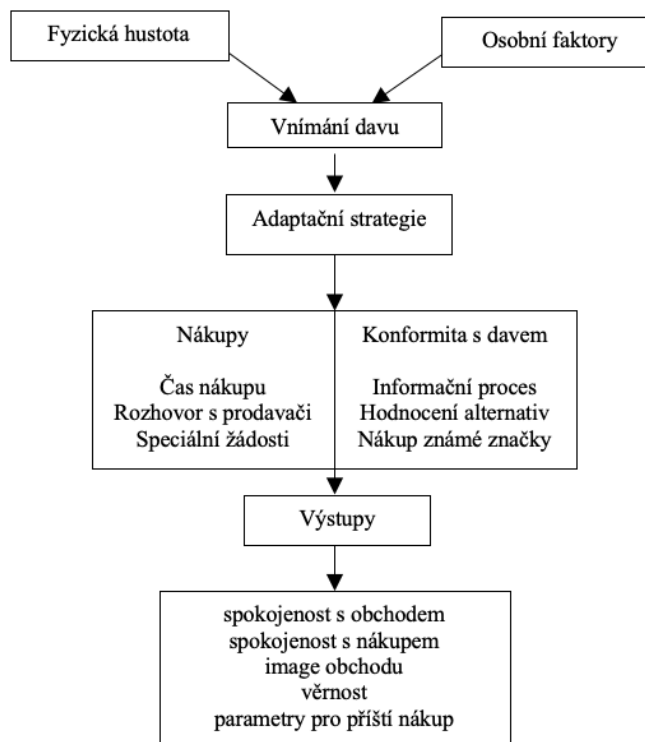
Fyzická hustota

Osobní faktory

Vnímání davu

Adaptační strategie

Nákupy

Čas nákupu
Rozhovor s prodavači
Speciální žádosti

Konformita s davem

Informační proces
Hodnocení alternativ
Nákup známé značky

Výstupy

spokojenost s obchodem
spokojenost s nákupem
image obchodu
věrnost
parametry pro příští nákup